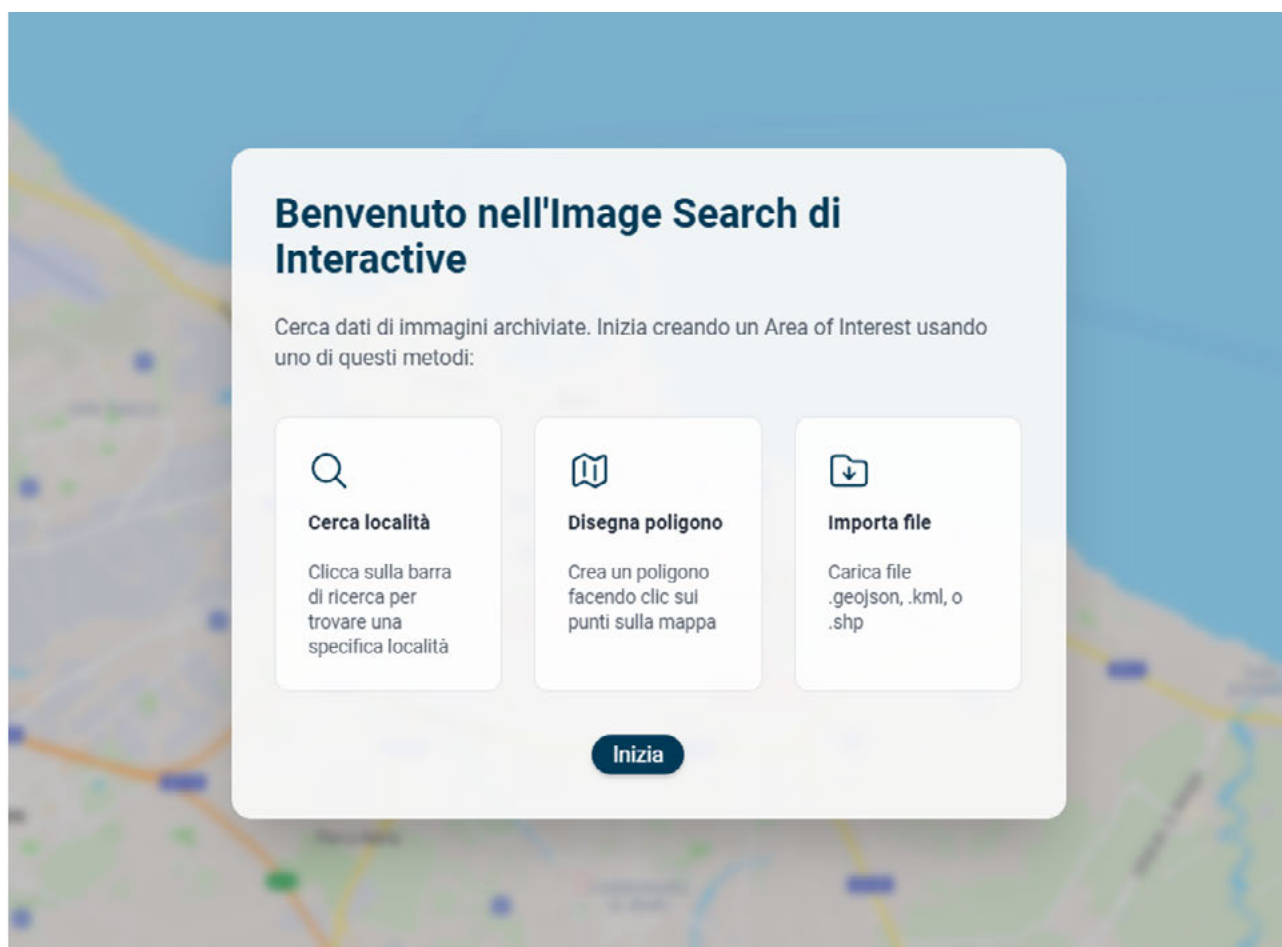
Benvenuto nell'Image Search di Interactive

Cerca dati di immagini archiviate. Inizia creando un Area of Interest usando uno di questi metodi:

Cerca località

Clicca sulla barra di ricerca per trovare una specifica località

Disegna poligono

Crea un poligono facendo clic sui punti sulla mappa

Importa file

Carica file .geojson, .kml, o .shp

Inizia